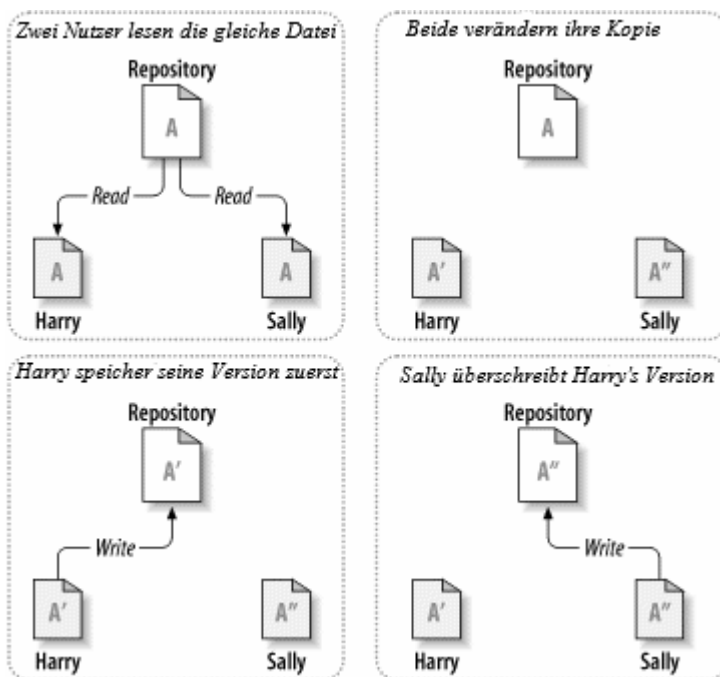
Zwei Nutzer lesen die gleiche Datei

Repository

A

Read

Read

A

A

Harry

Sally

Beide verändern ihre Kopie

Repository

A

A'

A''

Harry

Sally

Harry speicher seine Version zuerst

Repository

A'

Write

A'

A''

Harry

Sally

Sally überschreibt Harry's Version

Repository

A''

Write

A'

A''

Harry

Sally